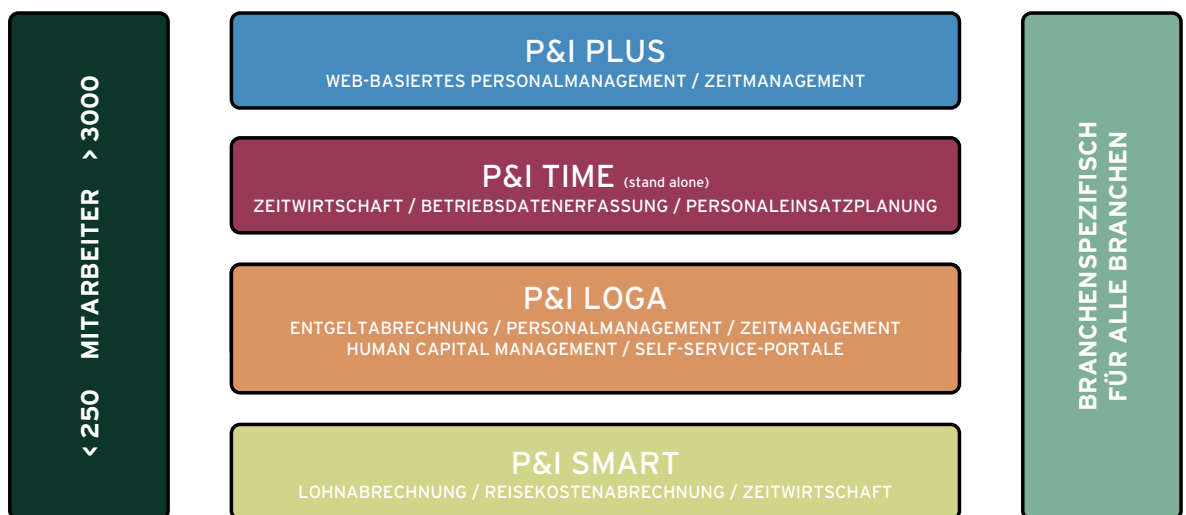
< 250 MITARBEITER > 3000

P&I PLUS
WEB-BASIERTES PERSONALMANAGEMENT / ZEITMANAGEMENT

P&I TIME (stand alone)
ZEITWIRTSCHAFT / BETRIEBSDATENERFASSUNG / PERSONALEINSATZPLANUNG

P&I LOGA
ENTGELTABRECHNUNG / PERSONALMANAGEMENT / ZEITMANAGEMENT
HUMAN CAPITAL MANAGEMENT / SELF-SERVICE-PORTALE

P&I SMART
LOHNABRECHNUNG / REISEKOSTENABRECHNUNG / ZEITWIRTSCHAFT

BRANCHENSPEZIFISCH
FÜR ALLE BRANCHEN